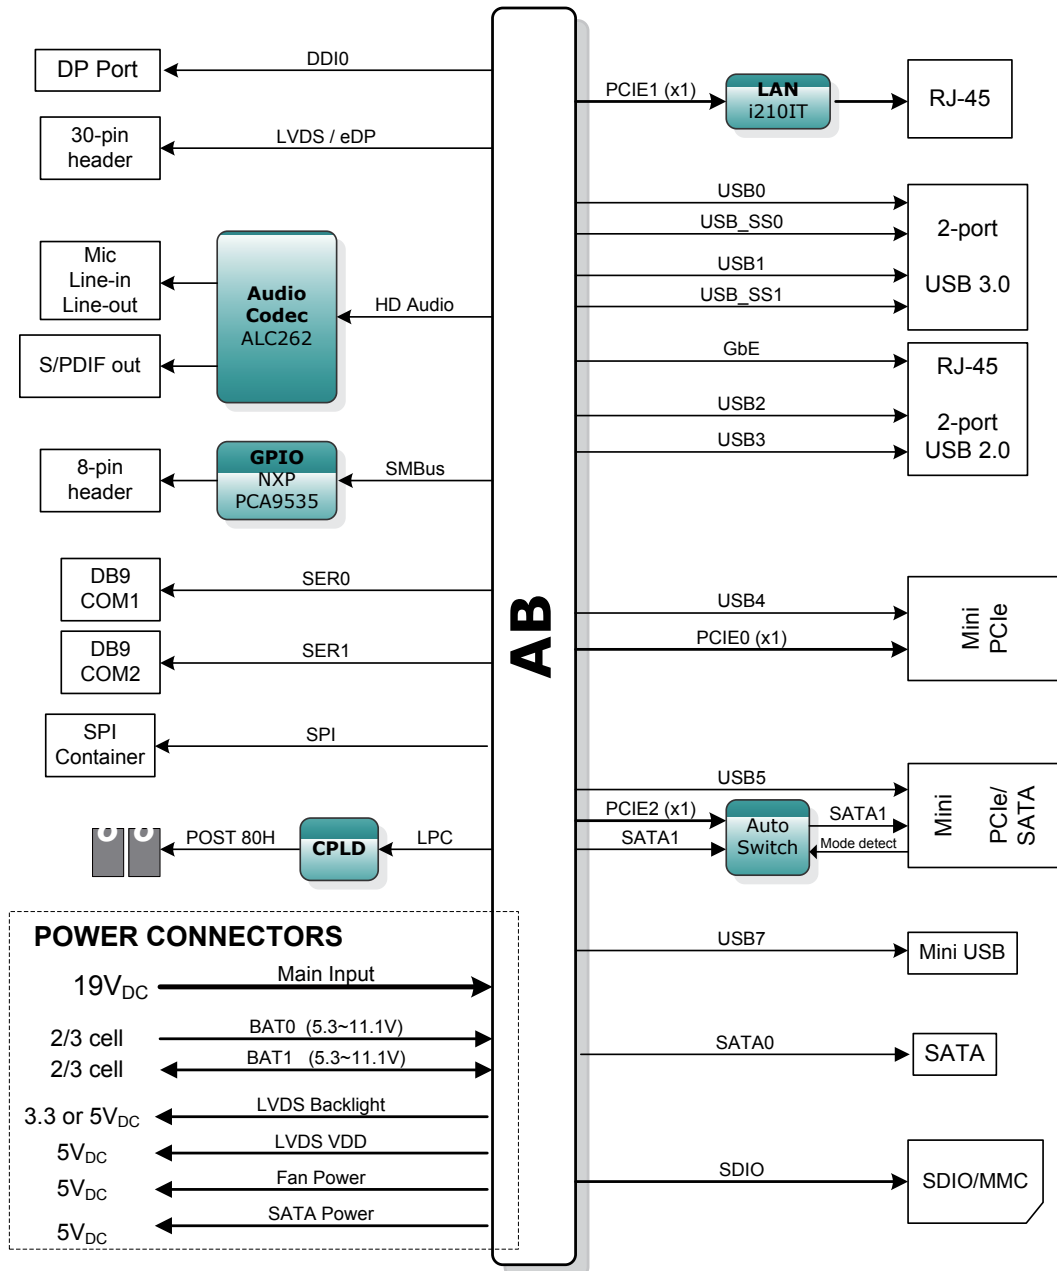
DP Port
DDI0
30-pin header
LVDS / eDP
Mic
Line-in
Line-out
Audio Codec ALC262
HD Audio
S/PDIF out
8-pin header
GPIO NXP PCA9535
SMBus
DB9 COM1
SER0
DB9 COM2
SER1
SPI Container
SPI
POST 80H
CPLD
LPC
AB
PCIE1 (x1)
LAN i210IT
RJ-45
USB0
USB_SS0
USB1
USB_SS1
2-port
USB 3.0
GbE
RJ-45
USB2
USB3
2-port USB 2.0
USB4
PCIE0 (x1)
Mini PCIe
USB5
PCIE2 (x1)
SATA1
Auto Switch
SATA1
Mode detect
Mini PCIe/ SATA
USB7
Mini USB
SATA0
SATA
SDIO
SDIO/MMC
POWER CONNECTORS
$19V_{DC}$
Main Input
2/3 cell
BAT0 (5.3~11.1V)
2/3 cell
BAT1 (5.3~11.1V)
3.3 or $5V_{DC}$
LVDS Backlight
$5V_{DC}$
LVDS VDD
$5V_{DC}$
Fan Power
$5V_{DC}$
SATA Power